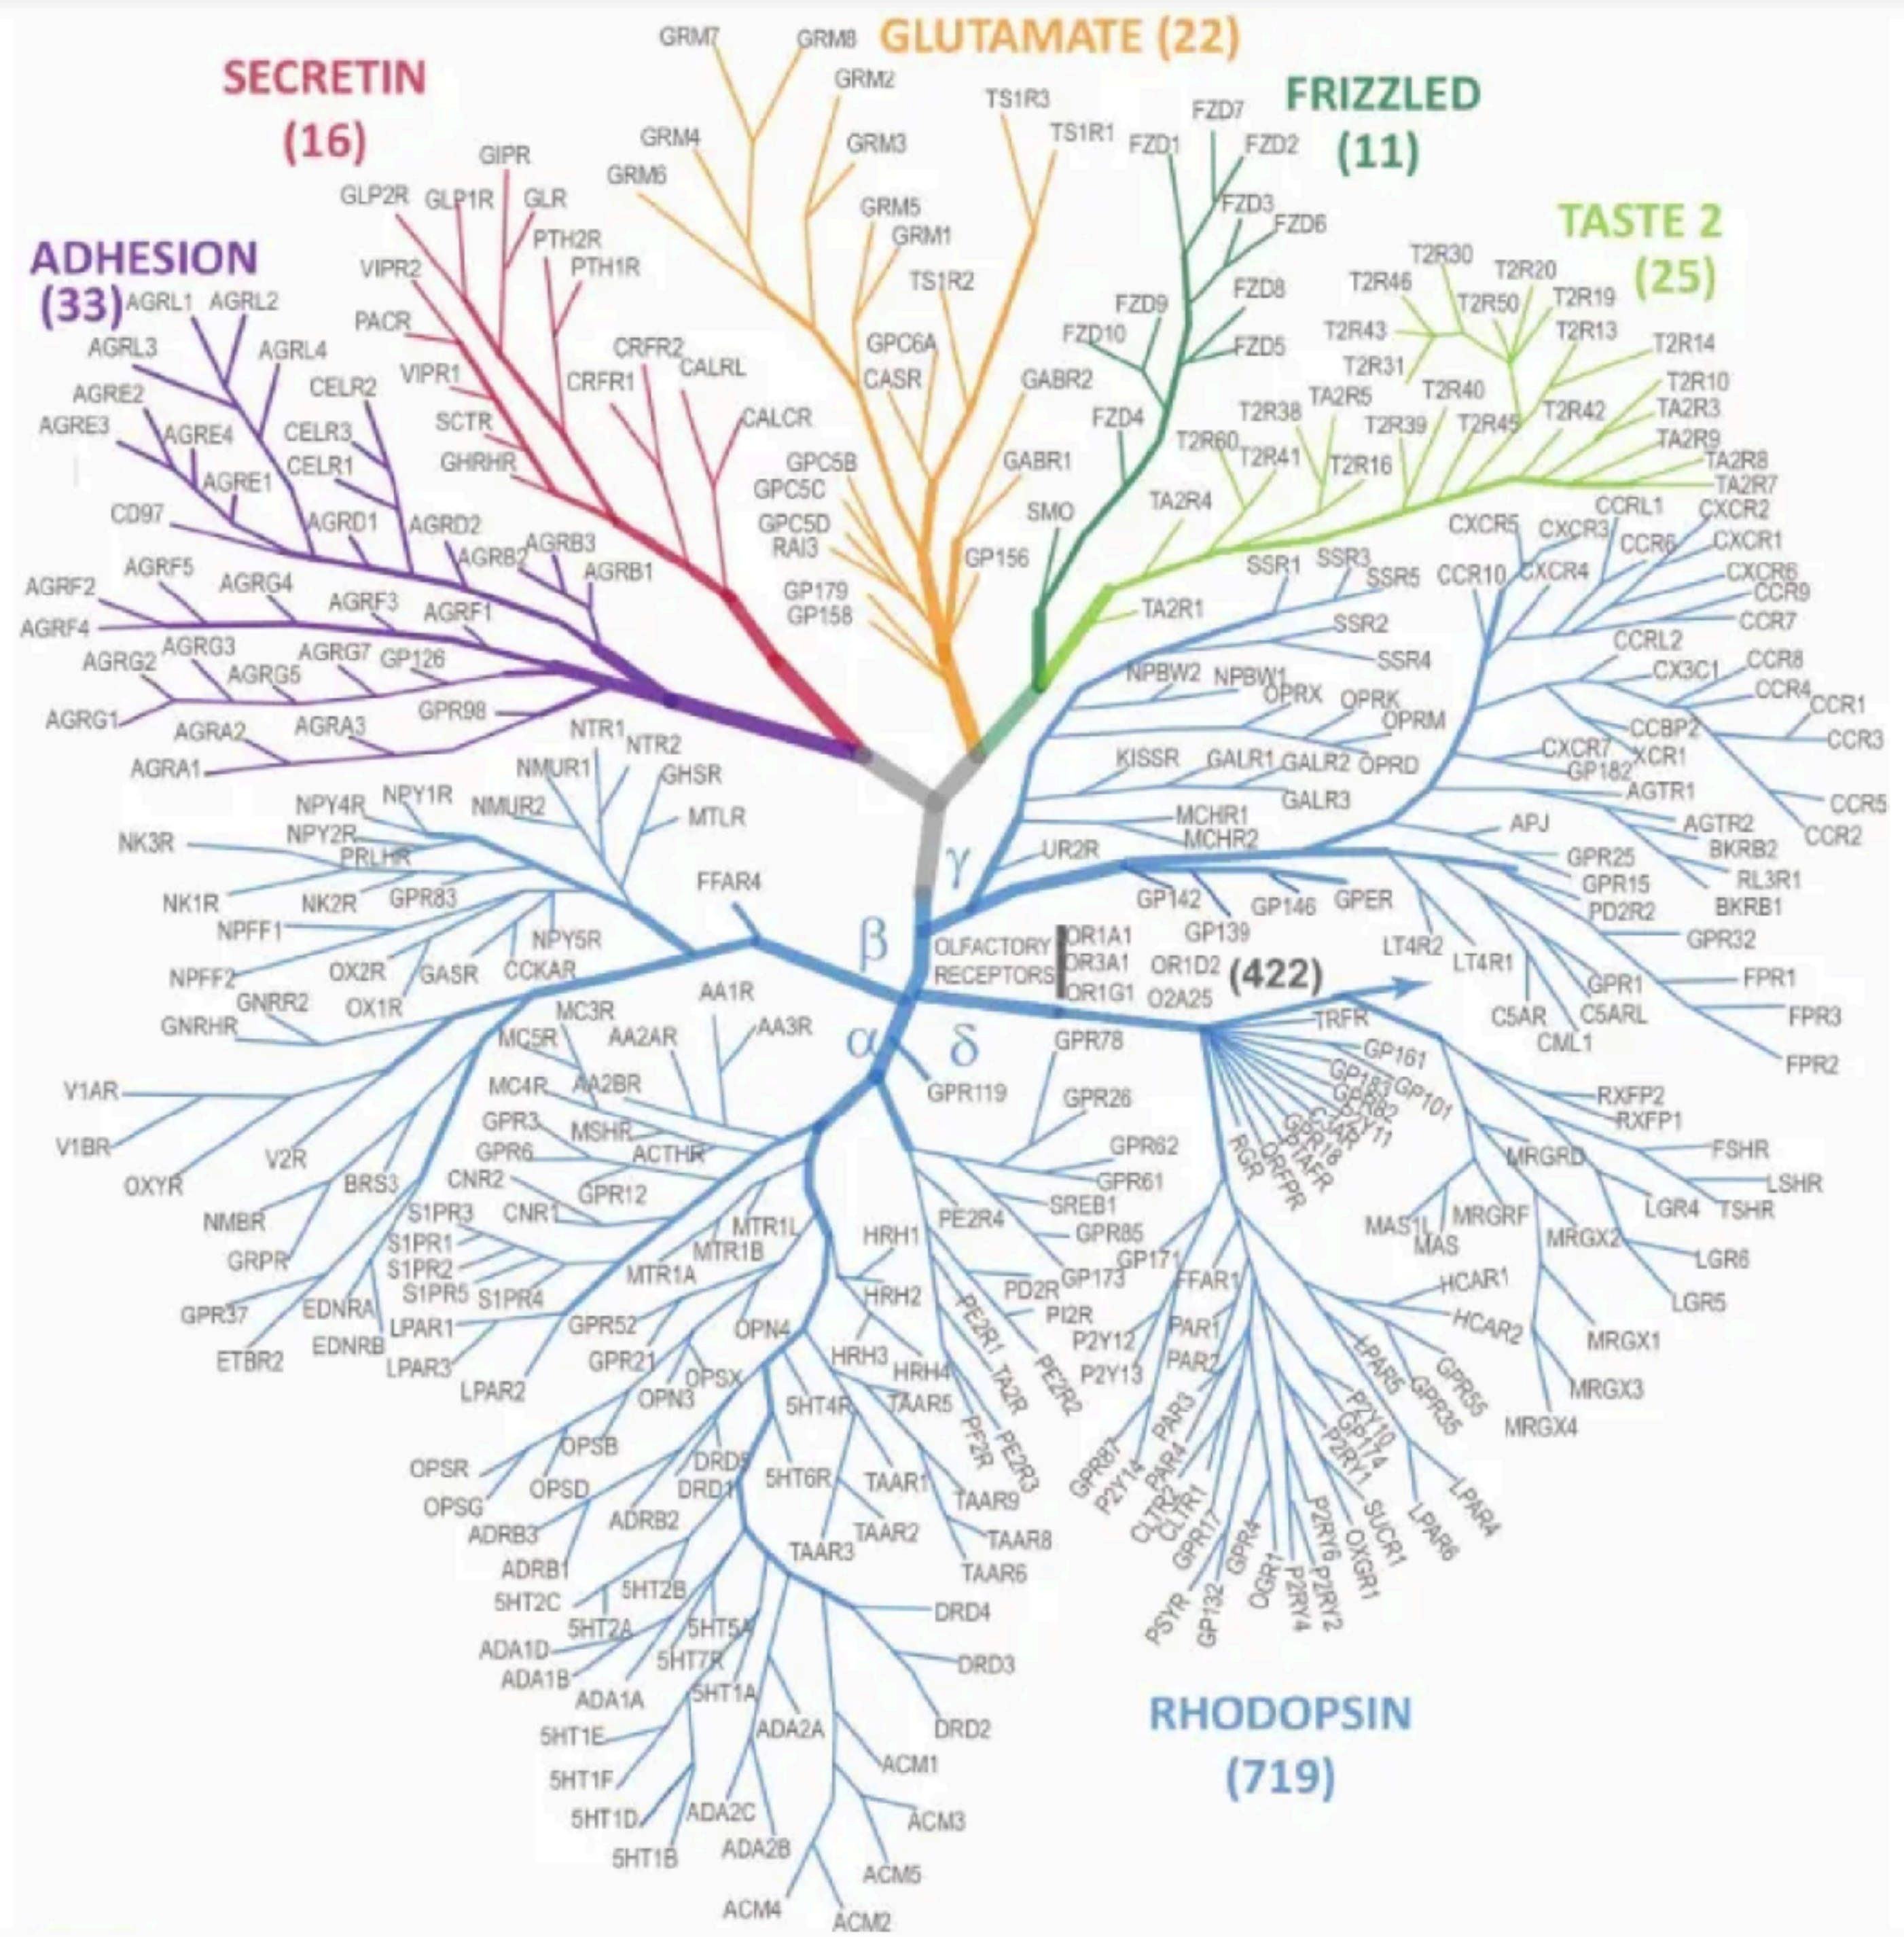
GLUTAMATE (22)
GRM7 GRM8 GRM2 GRM4 GRM3 GRM6 GRM5 GRM1 TS1R3 TS1R1 TS1R2 GPC6A CASR GABR2 GABR1 GPC5B GPC5C GPC5D RAI3 GP156 GP179 GP158

SECRETIN (16)
GIPR GLP2R GLP1R GLR PTH2R PTH1R VIPR2 PACR VIPR1 CRFR2 CALRL CRFR1 SCTR CALCR GHRHR

FRIZZLED (11)
FZD7 FZD1 FZD2 FZD3 FZD6 FZD8 FZD9 FZD10 FZD5 FZD4 SMO

TASTE 2 (25)
T2R30 T2R20 T2R46 T2R50 T2R19 T2R43 T2R13 T2R14 T2R31 T2R10 T2R40 TA2R5 TA2R3 T2R38 T2R39 T2R45 T2R42 TA2R9 T2R60 T2R41 T2R16 TA2R8 TA2R7 TA2R4 TA2R1

ADHESION (33)
AGRL1 AGRL2 AGRL3 AGRL4 AGRE2 CELR2 AGRE3 AGRE4 CELR3 CELR1 AGRE1 CD97 AGRD1 AGRD2 AGRB3 AGRB2 AGRB1 AGRF5 AGRF2 AGRG4 AGRF3 AGRF1 AGRF4 AGRG3 AGRG7 GP126 AGRG2 AGRG5 AGRG1 AGRA2 AGRA3 GPR98 AGRA1

γ β α δ

OLFACTORY RECEPTORS OR1A1 OR3A1 OR1G1 OR1D2 O2A25 (422)

SSR1 SSR3 SSR5 SSR2 SSR4 NPBW2 NPBW1 OPRX OPRK OPRM KISSR GALR1 GALR2 OPRD GALR3 MCHR1 MCHR2 UR2R GP142 GP146 GPER GP139 CCRL1 CXCR2 CXCR5 CXCR3 CCR6 CXCR1 CCR10 CXCR4 CXCR6 CCR9 CCR7 CCRL2 CCR8 CX3C1 CCR4 CCR1 CCBP2 CCR3 CXCR7 XCR1 GP182 AGTR1 CCR5 APJ AGTR2 CCR2 BKRB2 GPR25 GPR15 RL3R1 PD2R2 BKRB1 GPR32 LT4R2 LT4R1 GPR1 FPR1 C5AR C5ARL FPR3 CML1 FPR2 TRFR GP161 GP183 GP101 GPR82 P2Y11 C3AR GPR18 PTAFR ORFPR RGR RXFP2 RXFP1 FSHR MRGRD LSHR LGR4 TSHR MAS1L MRGRF MAS MRGX2 LGR6 HCAR1 LGR5 HCAR2 MRGX1 GPR55 GPR35 MRGX3 MRGX4 LPAR5 LPAR4 LPAR6 P2Y10 GP174 P2RY1 SUCR1 OXGR1 P2RY6 P2RY2 P2RY4 OGR1 GPR4 GP132 PSYR GPR17 CLTR1 CLTR2 PAR4 PAR3 P2Y14 GPR87 PAR2 PAR1 FFAR1 GP171 P2Y12 P2Y13 PI2R PD2R GP173 GPR85 SREB1 GPR61 GPR62 GPR26 GPR78 GPR119 PE2R4 PE2R1 TA2R PE2R2 PF2R PE2R3 HRH1 HRH2 HRH3 HRH4 TAAR5 TAAR1 TAAR9 TAAR8 TAAR2 TAAR3 TAAR6 5HT4R 5HT6R DRD5 DRD1 DRD4 DRD3 DRD2 ACM1 ACM3 ACM5 ACM2 ACM4 ADA2A ADA2C ADA2B 5HT1A 5HT1B 5HT1D 5HT1F 5HT1E ADA1A ADA1B ADA1D 5HT7R 5HT5A 5HT2A 5HT2B 5HT2C ADRB1 ADRB2 ADRB3 OPSD OPSG OPSR OPSB OPN3 OPSX OPN4 GPR21 GPR52 MTR1A MTR1B MTR1L CNR1 CNR2 GPR12 GPR6 GPR3 MSHR ACTHR MC4R AA2BR MC5R MC3R AA2AR AA1R AA3R S1PR3 S1PR1 S1PR2 S1PR5 S1PR4 LPAR1 LPAR3 LPAR2 EDNRA EDNRB ETBR2 GPR37 GRPR NMBR BRS3 V2R OXYR V1BR V1AR GNRHR GNRR2 NPFF2 OX2R OX1R GASR CCKAR NPY5R NPFF1 NK1R NK2R GPR83 PRLHR NPY2R NK3R NPY4R NPY1R NMUR2 NMUR1 NTR1 NTR2 GHSR MTLR FFAR4

RHODOPSIN (719)